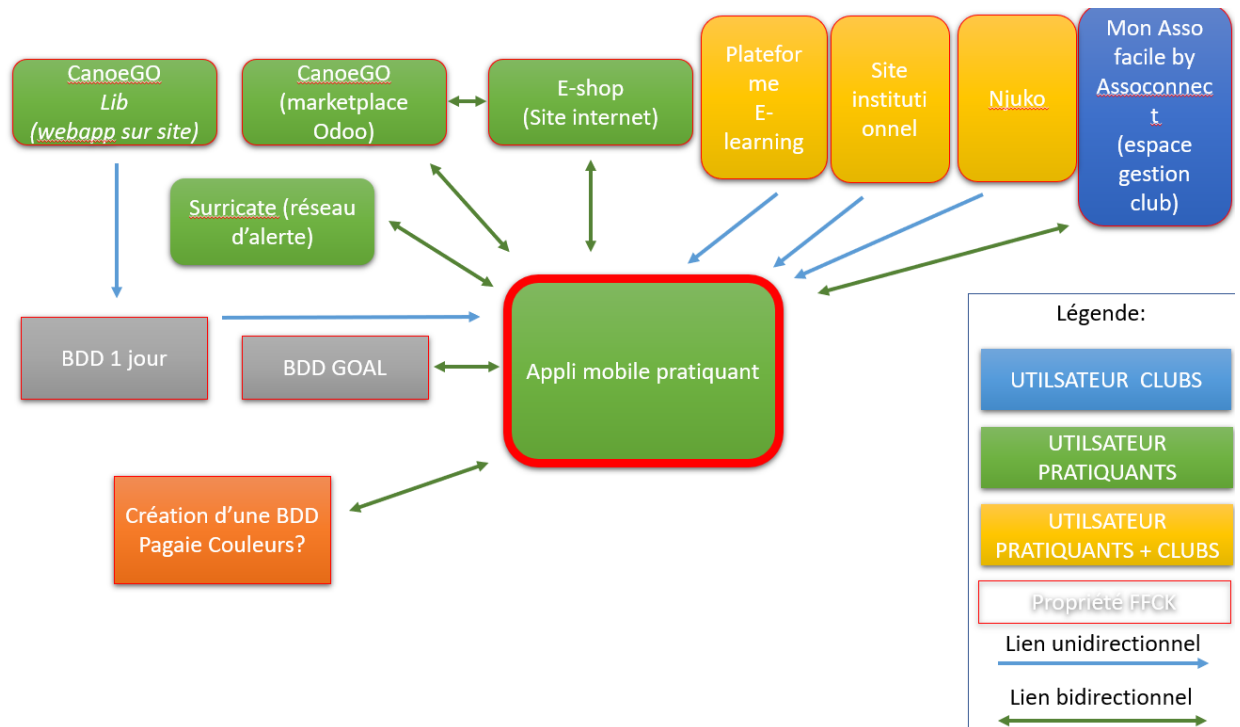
CanoeGO
Lib
(webapp sur site)

CanoeGO
(marketplace
Odoo)

E-shop
(Site internet)

Plateforme
E-learning

Site institutionnel

Njuko

Mon Asso facile by Assoconnect
(espace gestion club)

Surricate (réseau d'alerte)

BDD 1 jour

BDD GOAL

Appli mobile pratiquant

Création d'une BDD Pagaie Couleurs?

Légende:

UTILSATEUR CLUBS

UTILSATEUR PRATIQUANTS

UTILSATEUR PRATIQUANTS + CLUBS

Propriété FFCK

Lien unidirectionnel

Lien bidirectionnel